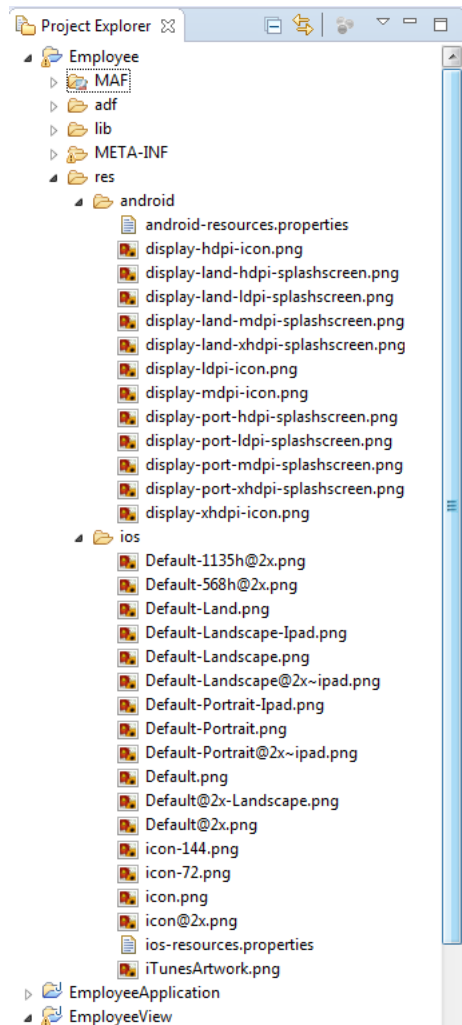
Project Explorer

Employee
MAF
adf
lib
META-INF
res
android
android-resources.properties
display-hdpi-icon.png
display-land-hdpi-splashscreen.png
display-land-ldpi-splashscreen.png
display-land-mdpi-splashscreen.png
display-land-xhdpi-splashscreen.png
display-ldpi-icon.png
display-mdpi-icon.png
display-port-hdpi-splashscreen.png
display-port-ldpi-splashscreen.png
display-port-mdpi-splashscreen.png
display-port-xhdpi-splashscreen.png
display-xhdpi-icon.png
ios
Default-1135h@2x.png
Default-568h@2x.png
Default-Land.png
Default-Landscape-Ipad.png
Default-Landscape.png
Default-Landscape@2x~ipad.png
Default-Portrait-Ipad.png
Default-Portrait.png
Default-Portrait@2x~ipad.png
Default.png
Default@2x-Landscape.png
Default@2x.png
icon-144.png
icon-72.png
icon.png
icon@2x.png
ios-resources.properties
iTunesArtwork.png
EmployeeApplication
EmployeeView